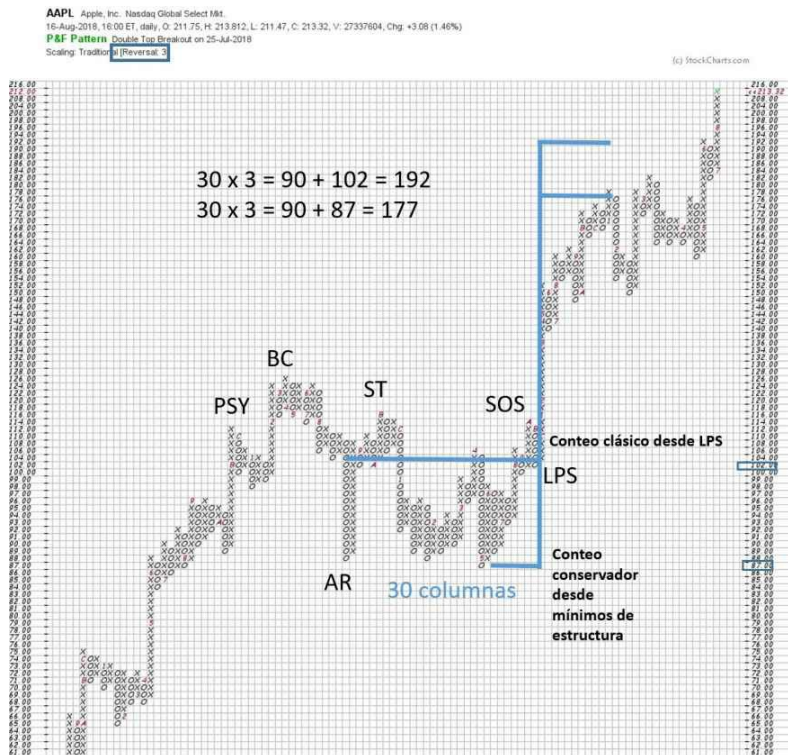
AAPL Apple, Inc. Nasdaq Global Select Mkt.
16-Aug-2018, 16:00 ET, daily, O: 211.75, H: 213.812, L: 211.47, C: 213.32, V: 27337604, Chg: +3.08 (1.46%)
P&F Pattern Double Top Breakout on 25-Jul-2018
Scaling: Traditional [Reversal: 3]

(c) StockCharts.com

$30 \times 3 = 90 + 102 = 192$
$30 \times 3 = 90 + 87 = 177$

BC

PSY

ST

SOS

Conteo clásico desde LPS

LPS

AR

30 columnas

Conteo conservador desde mínimos de estructura